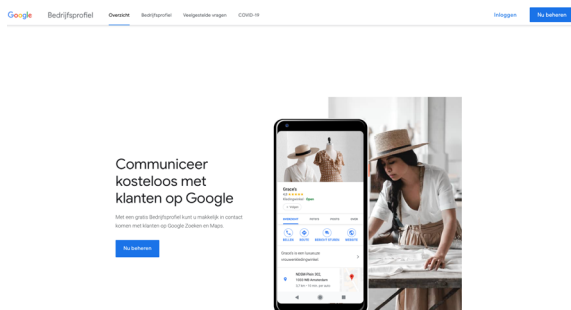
Google Bedrijfsprofiel Overzicht Bedrijfsprofiel Veelgestelde vragen COVID-19 Inloggen Nu beheren

Communiceer kosteloos met klanten op Google

Met een gratis Bedrijfsprofiel kunt u makkelijk in contact komen met klanten op Google Zoeken en Maps.

Nu beheren

Grace's
4.9 ★★★★★
Kledingwinkel · Open

OVERZICHT REVIEWS FOTO'S OVER

BELLEN ROUTE BERICHT STUREN WEBSITE

Grace's is een Ierse bouwjaar ontwerpwinkel in Amsterdam.
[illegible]
1055 NB Amsterdam
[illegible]